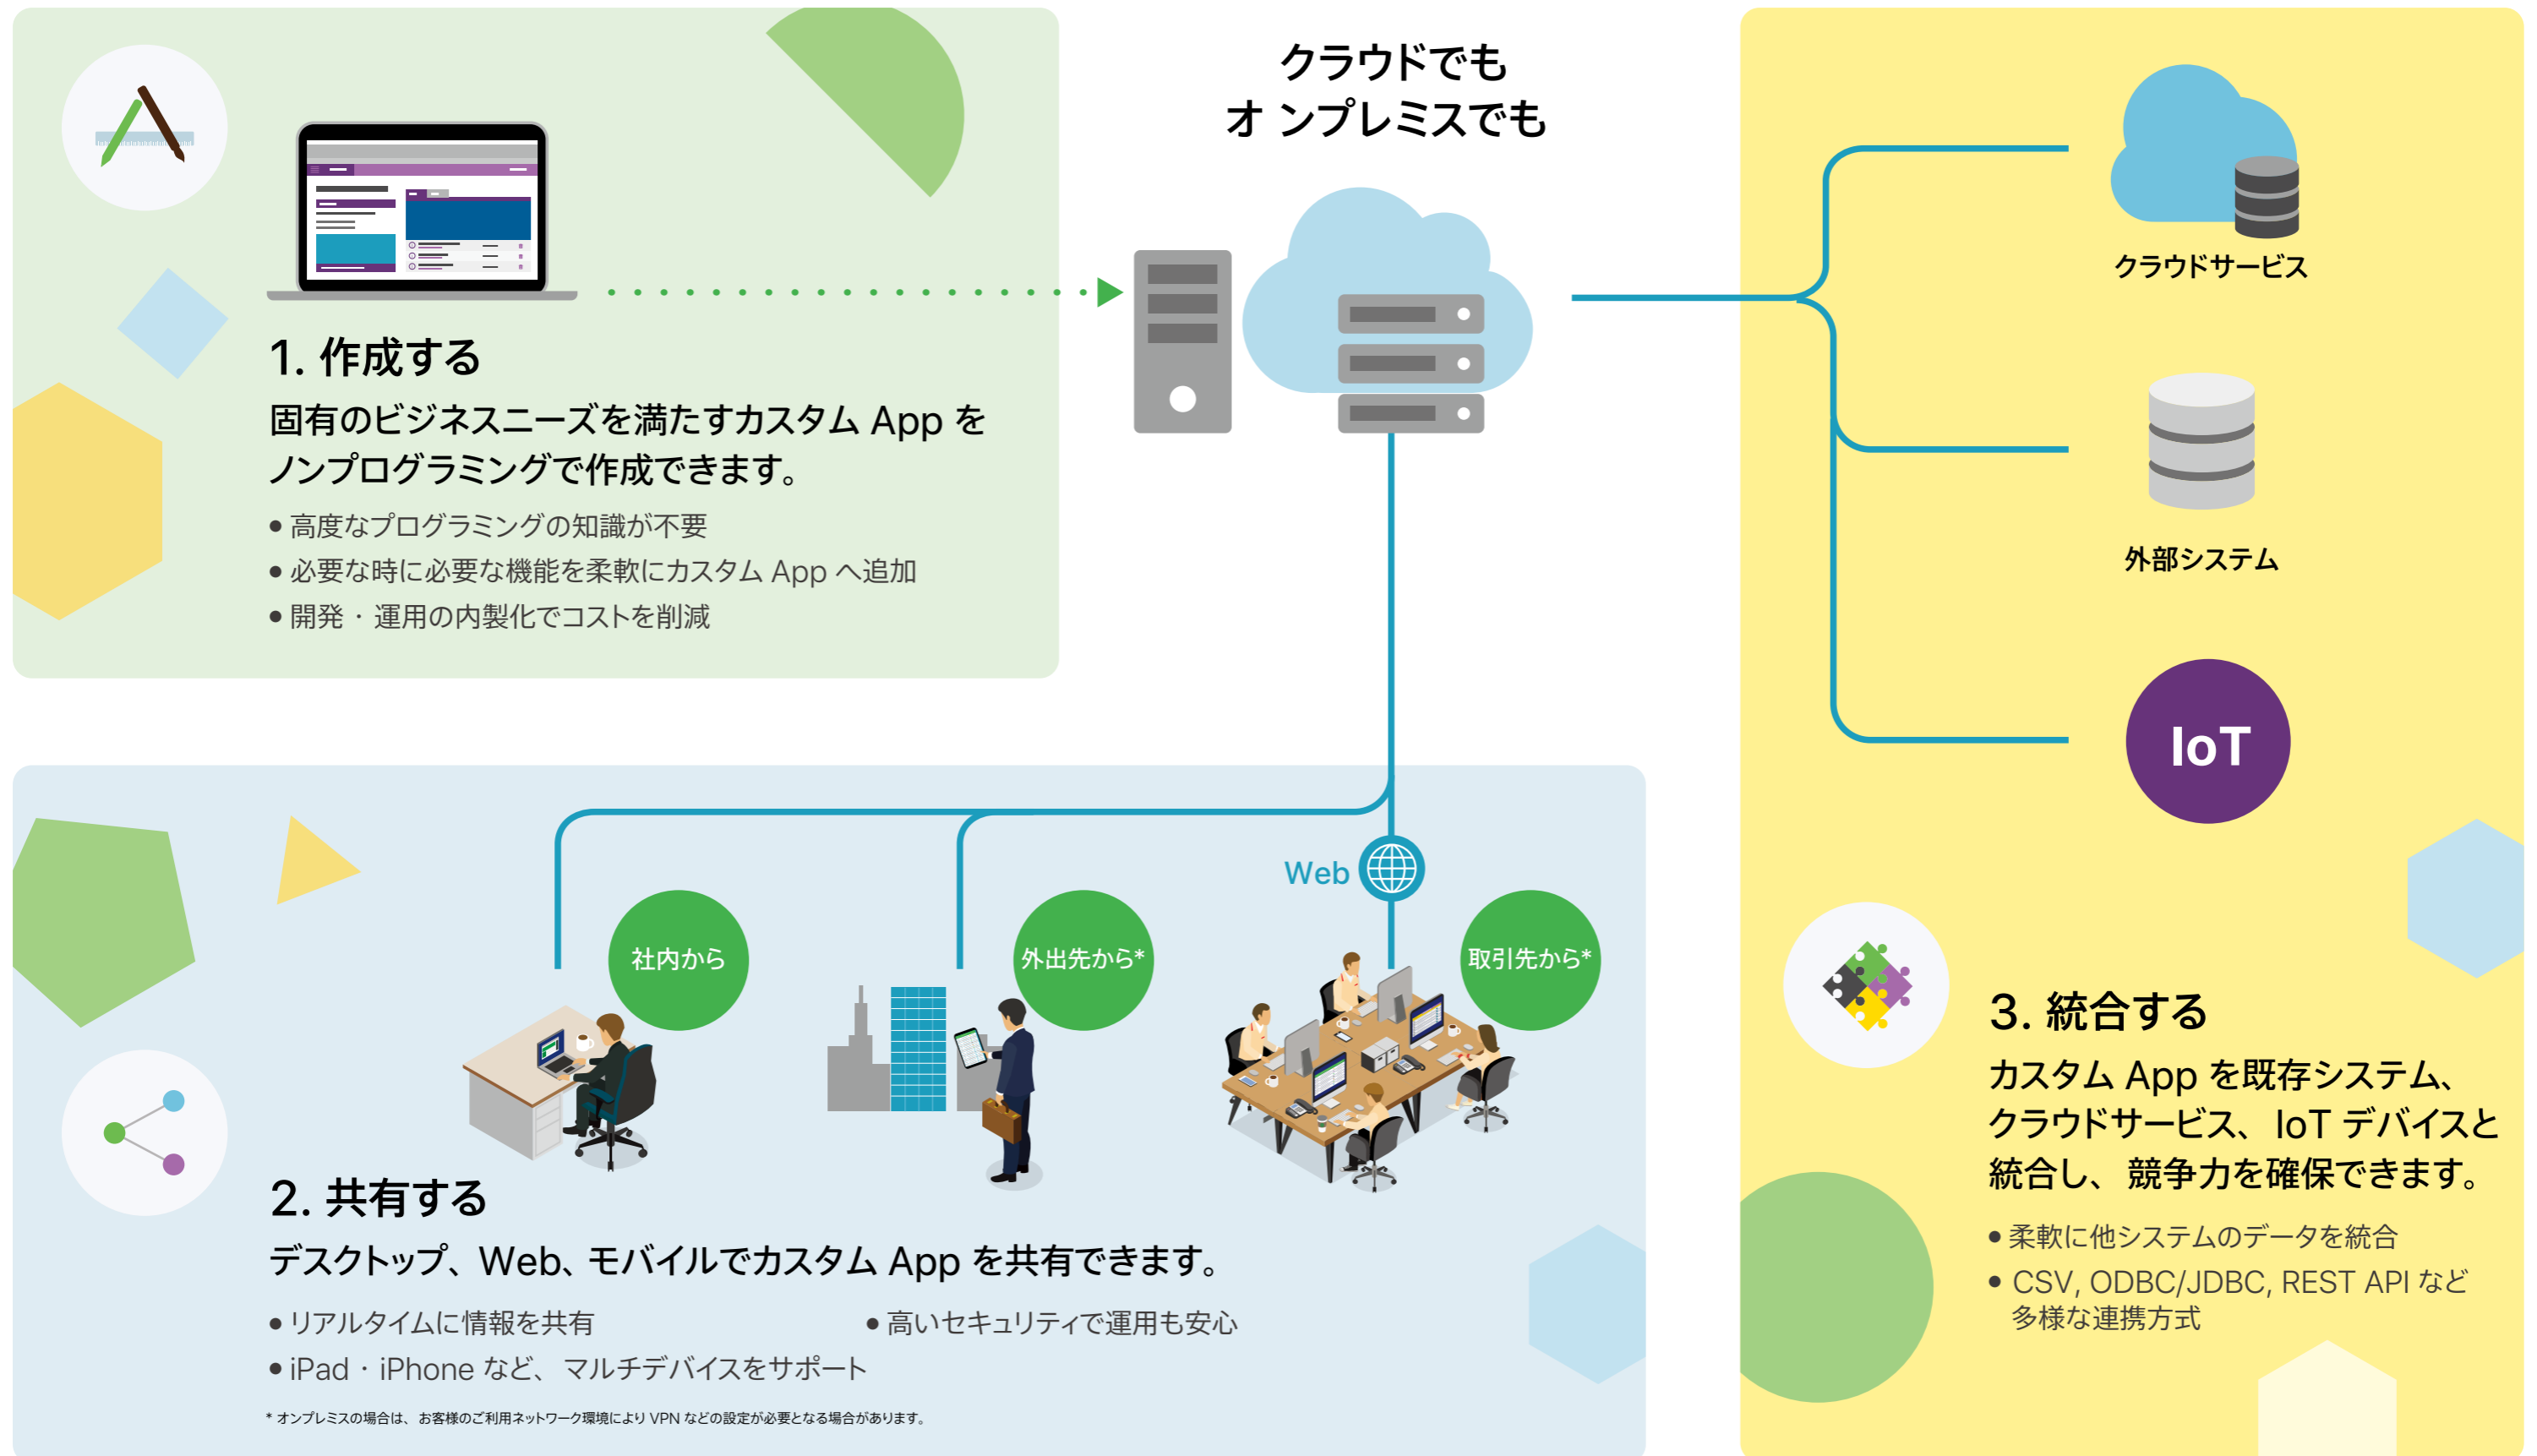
クラウドでも
オ ンプレミスでも

1. 作成する

固有のビジネスニーズを満たすカスタム App を ノンプログラミングで作成できます。

● 高度なプログラミングの知識が不要
● 必要な時に必要な機能を柔軟にカスタム App へ追加
● 開発・運用の内製化でコストを削減

クラウドサービス

外部システム

IoT

Web

社内から

外出先から*

取引先から*

2. 共有する

デスクトップ、Web、モバイルでカスタム App を共有できます。

● リアルタイムに情報を共有
● 高いセキュリティで運用も安心
● iPad・iPhone など、マルチデバイスをサポート

* オンプレミスの場合は、お客様のご利用ネットワーク環境により VPN などの設定が必要となる場合があります。

3. 統合する

カスタム App を既存システム、クラウドサービス、IoT デバイスと統合し、競争力を確保できます。

● 柔軟に他システムのデータを統合
● CSV, ODBC/JDBC, REST API など多様な連携方式